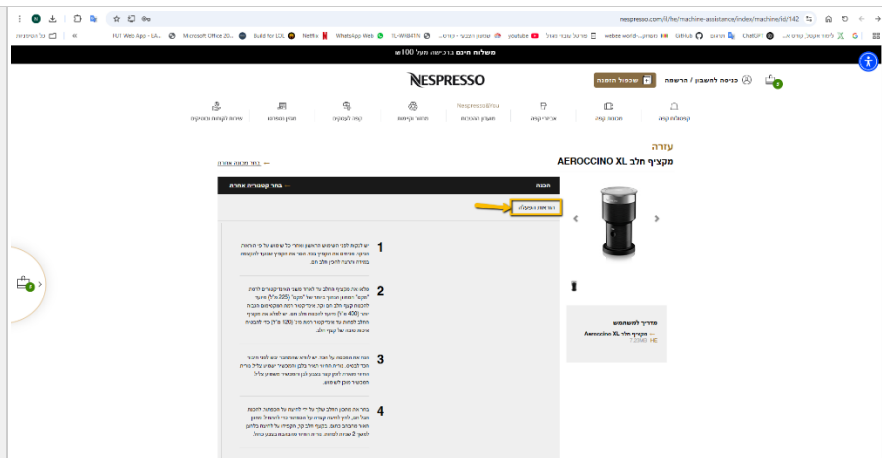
nespresso.com/il/he/machine-assistance/index/machine/id/142

PDT Web App - LA... Microsoft Office 20... Build for LDL Netflix WhatsApp Web IL-WHB41N youtube GitHub ChatGPT כל הסימניות

משלוח חינם בקנייה מעל 100₪

NESPRESSO

כניסה לחשבון / הרשמה

שכפול הזמנה

קפסולות קפה | מכונות קפה | אביזרי קפה | Nespresso&You | מועדון ההטבות | חנויות | קפה למשרד | תוכן המותג | שירות לקוחות ותמיכה

עזרה

מקציף חלב AEROCCINO XL

← בחר מכונה אחרת

הכנה

← בחר קטגוריה אחרת

הוראות הפעלה

1
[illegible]

2
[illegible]

3
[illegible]

4
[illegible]

מדריך למשתמש
← מקציף חלב Aeroccino XL
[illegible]